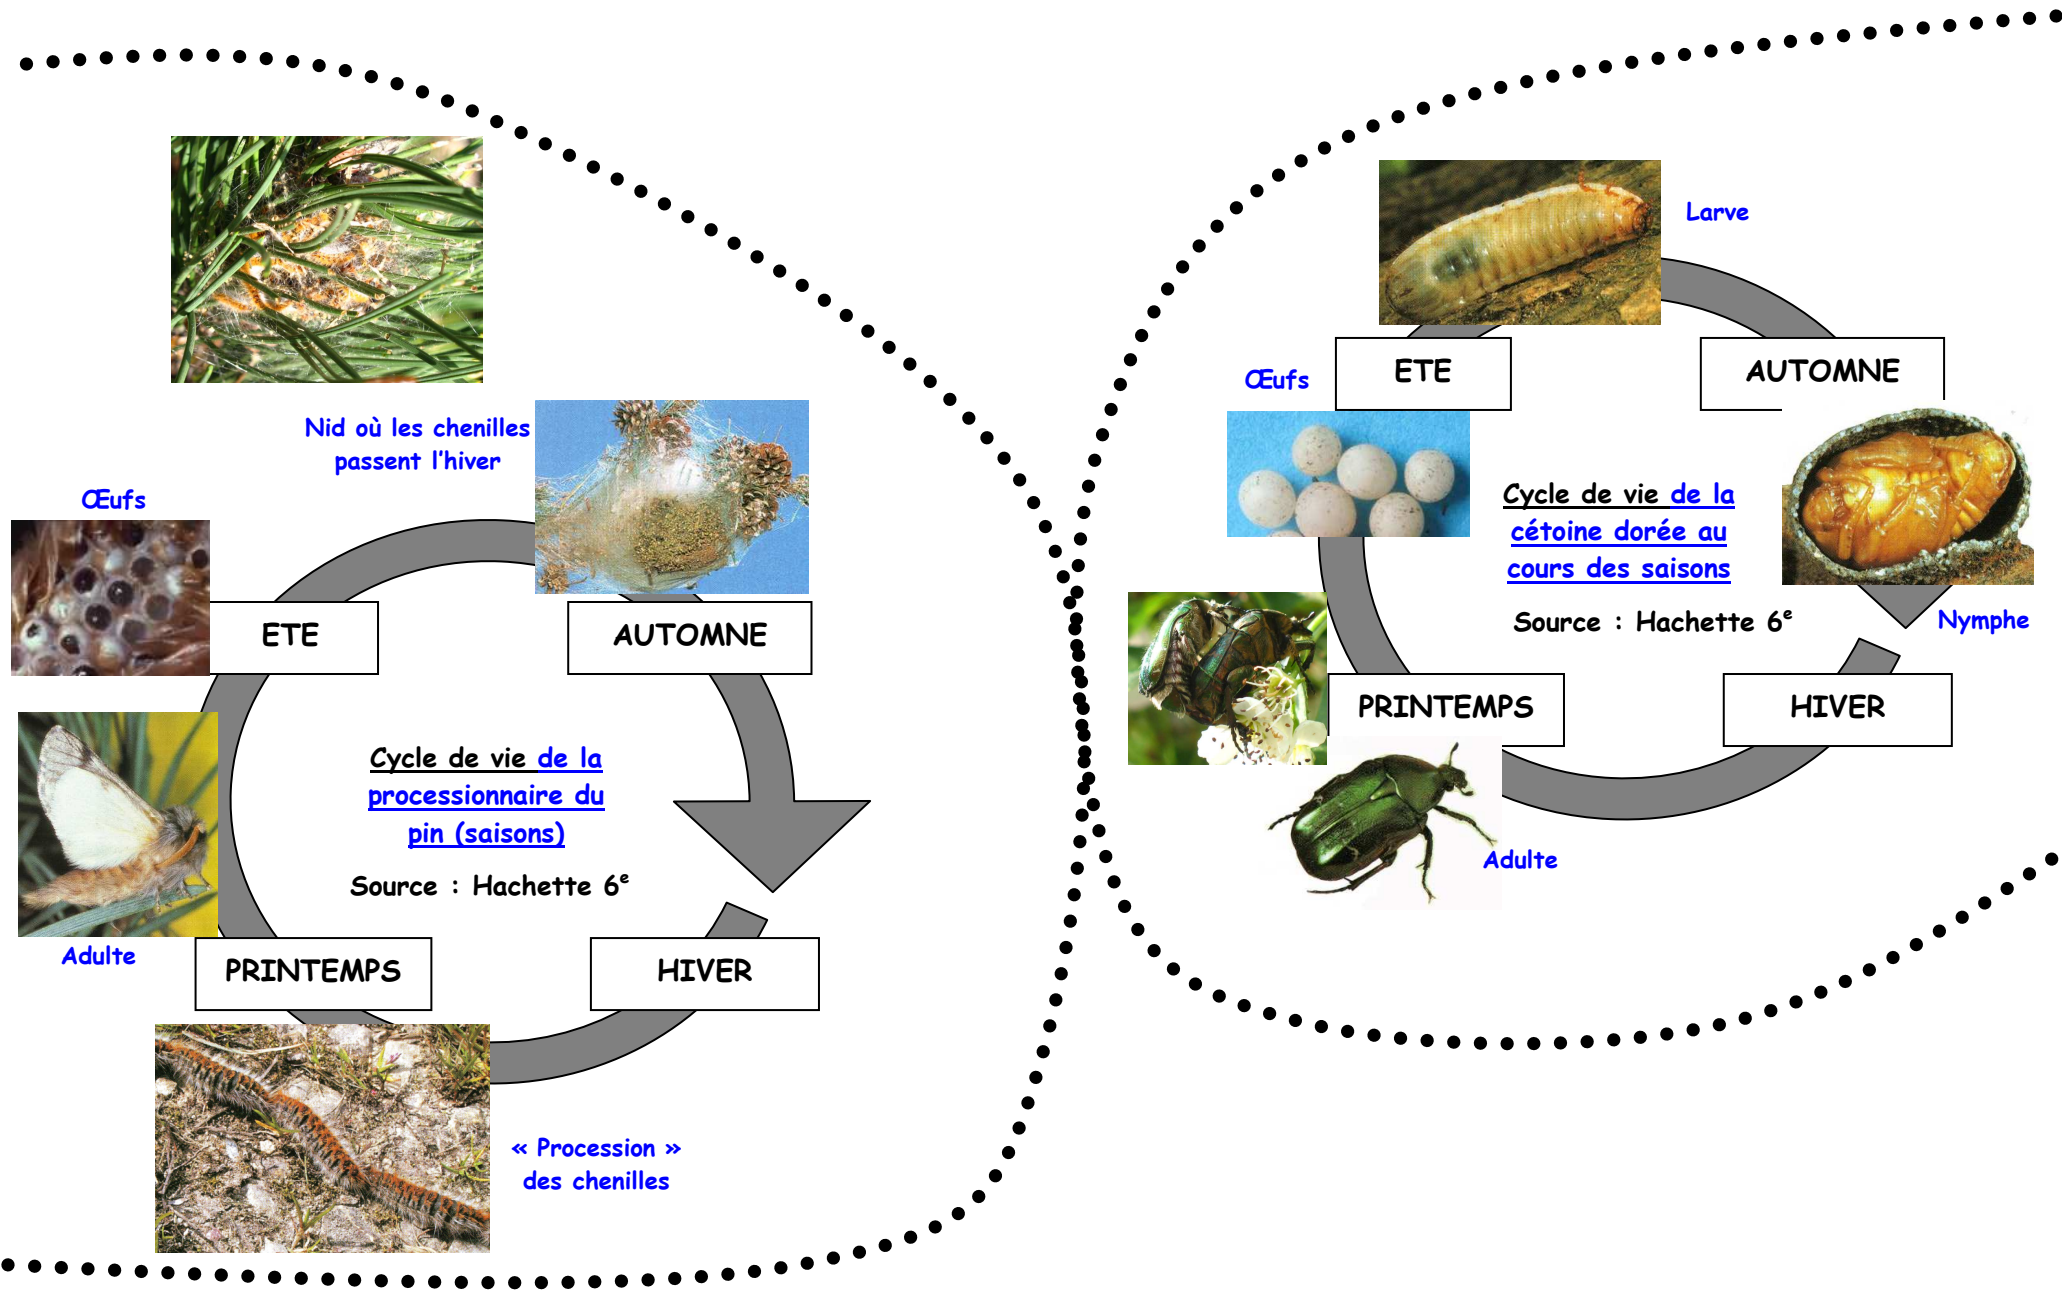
Nid où les chenilles passent l'hiver

Œufs

ETE

AUTOMNE

Cycle de vie de la processionnaire du pin (saisons)

Source : Hachette 6$^e$

Adulte

PRINTEMPS

HIVER

« Procession » des chenilles

Larve

Œufs

ETE

AUTOMNE

Cycle de vie de la cétoine dorée au cours des saisons

Source : Hachette 6$^e$

Nymphe

PRINTEMPS

HIVER

Adulte